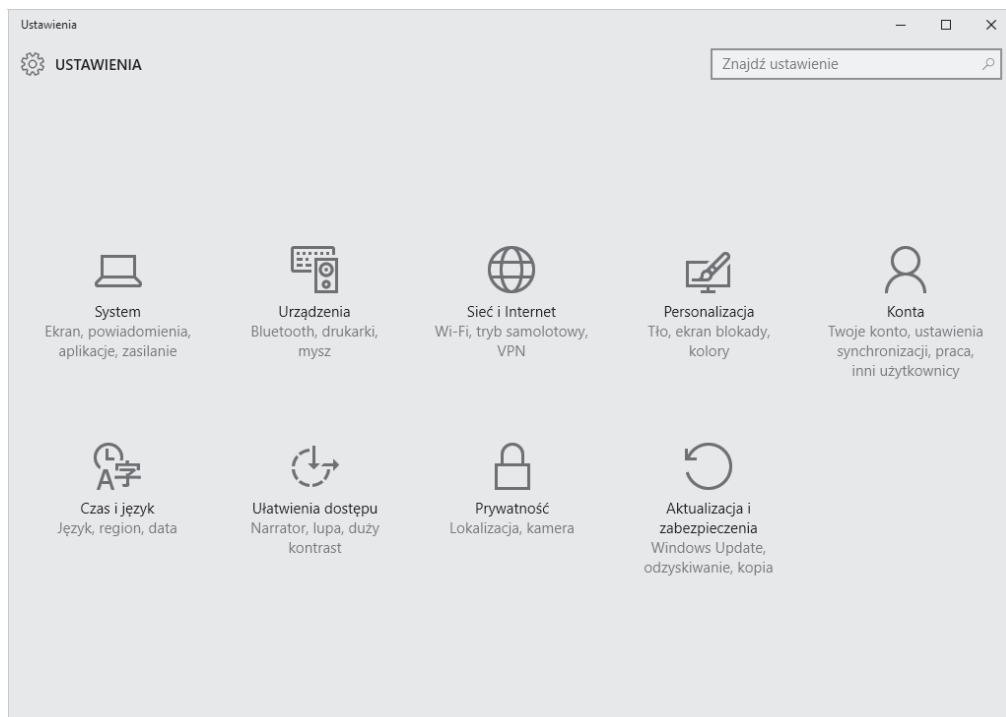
Ustawienia

USTAWIENIA

Znajdź ustawienie

System
Ekran, powiadomienia, aplikacje, zasilanie

Urządzenia
Bluetooth, drukarki, mysz

Sieć i Internet
Wi-Fi, tryb samolotowy, VPN

Personalizacja
Tło, ekran blokady, kolory

Konta
Twoje konto, ustawienia synchronizacji, praca, inni użytkownicy

Czas i język
Język, region, data

Ułatwienia dostępu
Narrator, lupa, duży kontrast

Prywatność
Lokalizacja, kamera

Aktualizacja i zabezpieczenia
Windows Update, odzyskiwanie, kopia